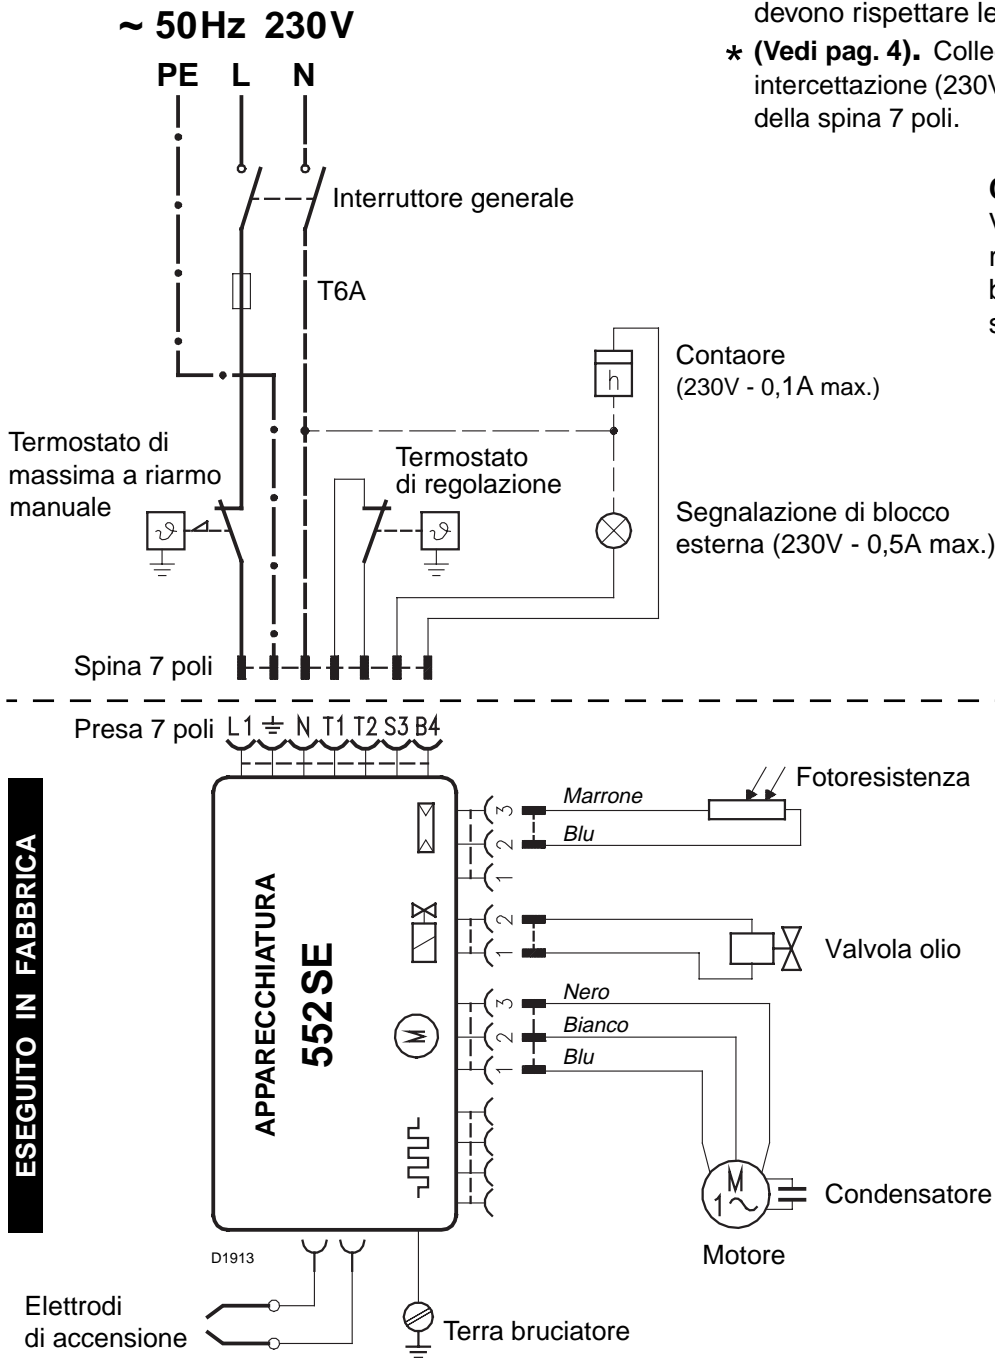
~ 50Hz 230V

PE L N

devono rispettare le

* (Vedi pag. 4). Colle intercettazione (230V della spina 7 poli.

Interruttore generale

T6A

Contaore
(230V - 0,1A max.)

Termostato di massima a riarmo manuale

Termostato di regolazione

Segnalazione di blocco esterna (230V - 0,5A max.)

Spina 7 poli

Presa 7 poli L1 ⏚ N T1 T2 S3 B4

ESEGUITO IN FABBRICA

APPARECCHIATURA
552 SE

3
2
1

Marrone
Blu

Fotoresistenza

2
1

Valvola olio

3
2
1

Nero
Bianco
Blu

M
1~

Condensatore

Motore

D1913

Elettrodi di accensione

Terra bruciatore

h